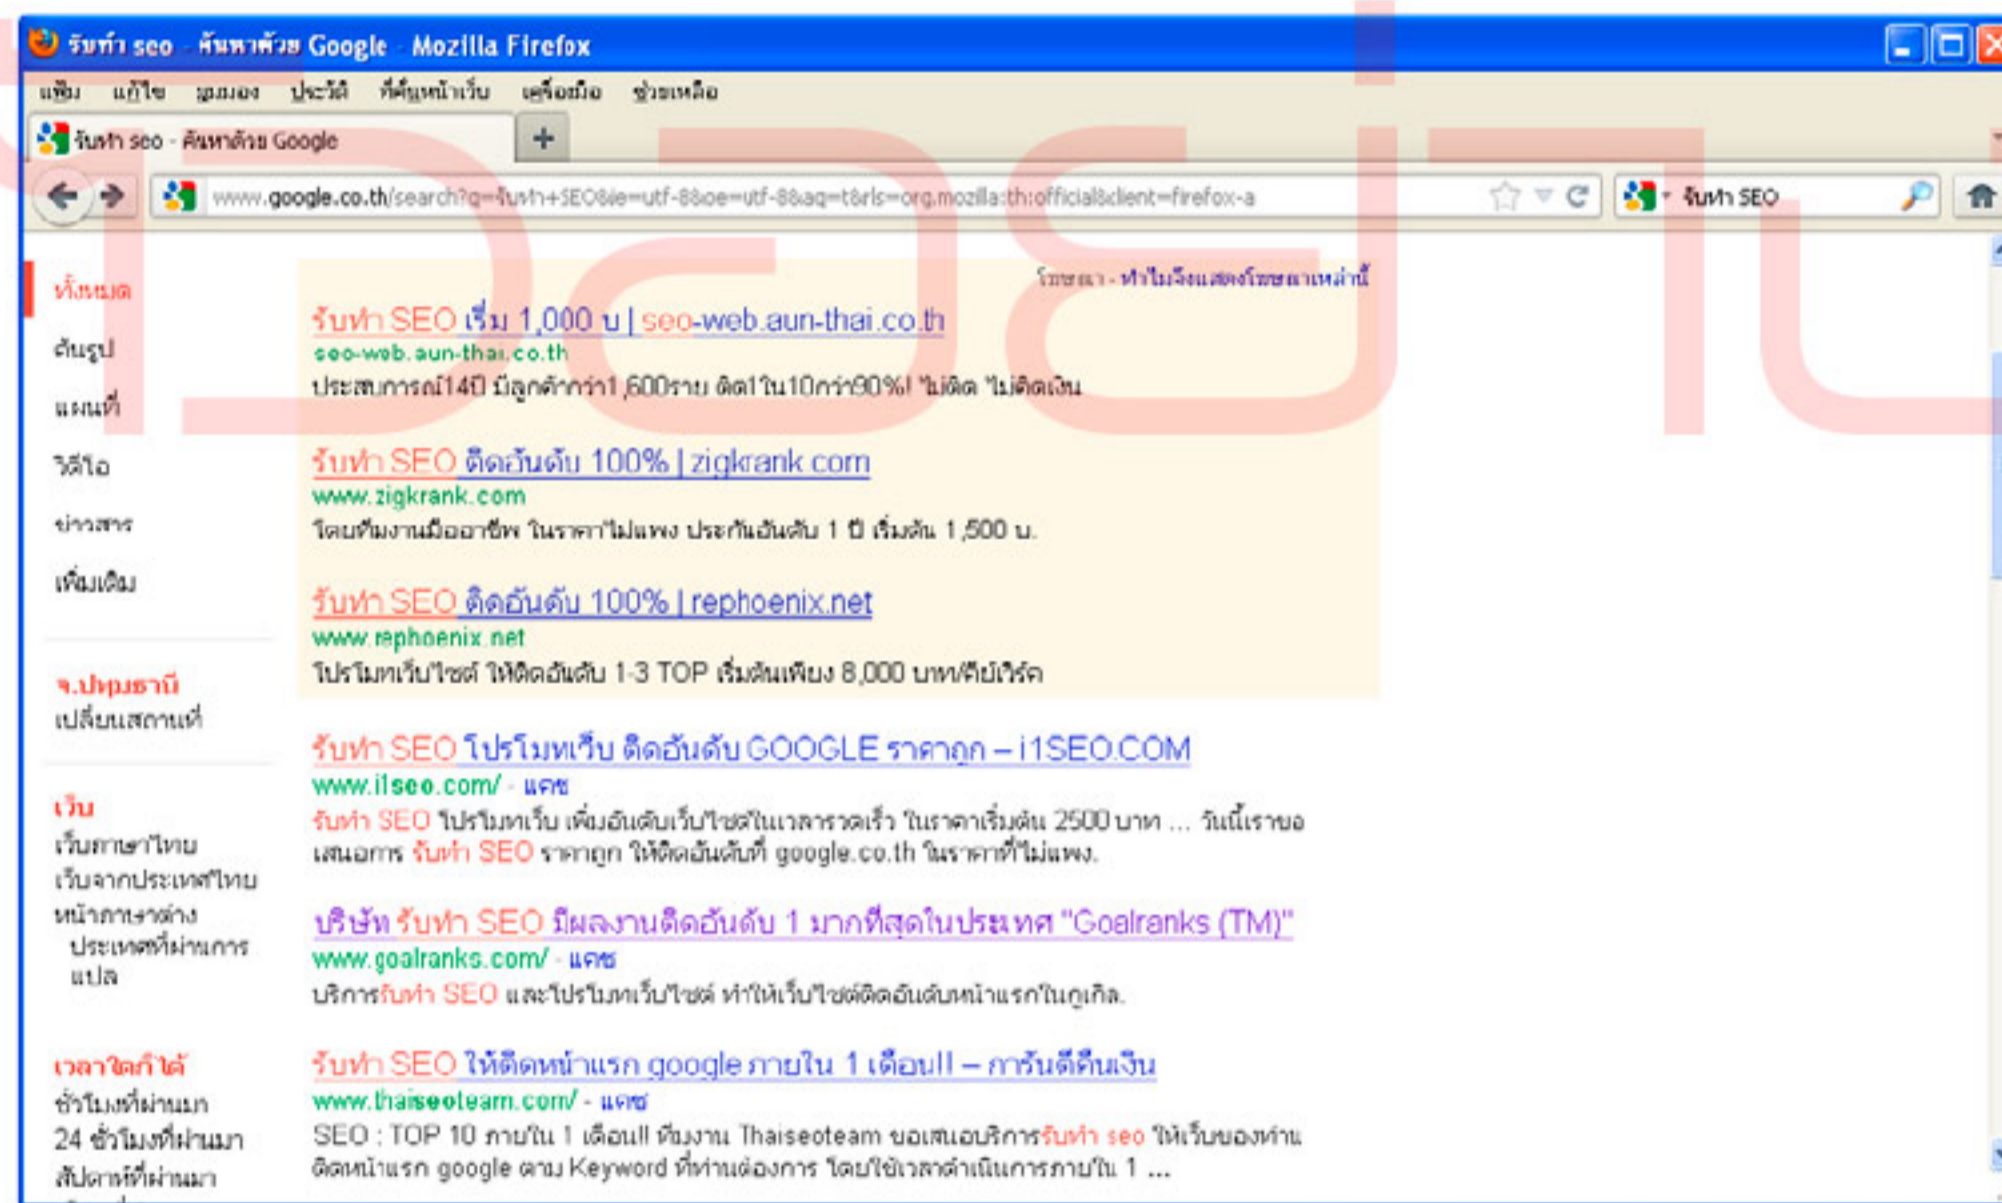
รับทำ seo - ค้นหาด้วย Google - Mozilla Firefox

แฟ้ม แก้ไข มุมมอง ประวัติ ที่คั่นหน้าเว็บ เครื่องมือ ช่วยเหลือ

รับทำ seo - ค้นหาด้วย Google

www.google.co.th/search?q=รับทำ+SEO&ie=utf-8&oe=utf-8&aq=t&rls=org.mozilla:th:official&client=firefox-a

รับทำ SEO

ทั้งหมด
ค้นรูป
แผนที่
วิดีโอ
ข่าวสาร
เพิ่มเติม

จ.ปทุมธานี
เปลี่ยนสถานที่

เว็บ
เว็บภาษาไทย
เว็บจากประเทศไทย
หน้าภาษาต่างประเทศที่ผ่านการแปล

เวลาใดก็ได้
ชั่วโมงที่ผ่านมา
24 ชั่วโมงที่ผ่านมา
สัปดาห์ที่ผ่านมา

โฆษณา - ทำไมจึงแสดงโฆษณาเหล่านี้

รับทำ SEO เริ่ม 1,000 บ | seo-web.aun-thai.co.th
seo-web.aun-thai.co.th
ประสบการณ์14ปี มีลูกค้ากว่า1,600ราย ติด1ใน10กว่า90%! ไม่ติด ไม่คิดเงิน

รับทำ SEO ติดอันดับ 100% | zigkrank.com
www.zigkrank.com
โดยทีมงานมืออาชีพ ในราคาไม่แพง ประกันอันดับ 1 ปี เริ่มต้น 1,500 บ.

รับทำ SEO ติดอันดับ 100% | rephoenix.net
www.rephoenix.net
โปรโมทเว็บไซต์ ให้ติดอันดับ 1-3 TOP เริ่มต้นเพียง 8,000 บาท/คีย์เวิร์ด

รับทำ SEO โปรโมทเว็บ ติดอันดับ GOOGLE ราคาถูก – i1SEO.COM
www.i1seo.com/ - แคช
รับทำ SEO โปรโมทเว็บ เพิ่มอันดับเว็บไซต์ในเวลารวดเร็ว ในราคาเริ่มต้น 2500 บาท ... วันนี้เราขอเสนอการ รับทำ SEO ราคาถูก ให้ติดอันดับที่ google.co.th ในราคาที่ไม่แพง.

บริษัท รับทำ SEO มีผลงานติดอันดับ 1 มากที่สุดในประเทศ "Goalranks (TM)"
www.goalranks.com/ - แคช
บริการรับทำ SEO และโปรโมทเว็บไซต์ ทำให้เว็บไซต์ติดอันดับหน้าแรกในกูเกิล.

รับทำ SEO ให้ติดหน้าแรก google ภายใน 1 เดือน!! – การันตีคืนเงิน
www.thaiseoteam.com/ - แคช
SEO : TOP 10 ภายใน 1 เดือน!! ทีมงาน Thaiseoteam ขอเสนอบริการรับทำ seo ให้เว็บของท่านติดหน้าแรก google ตาม Keyword ที่ท่านต้องการ โดยใช้เวลาดำเนินการภายใน 1 ...